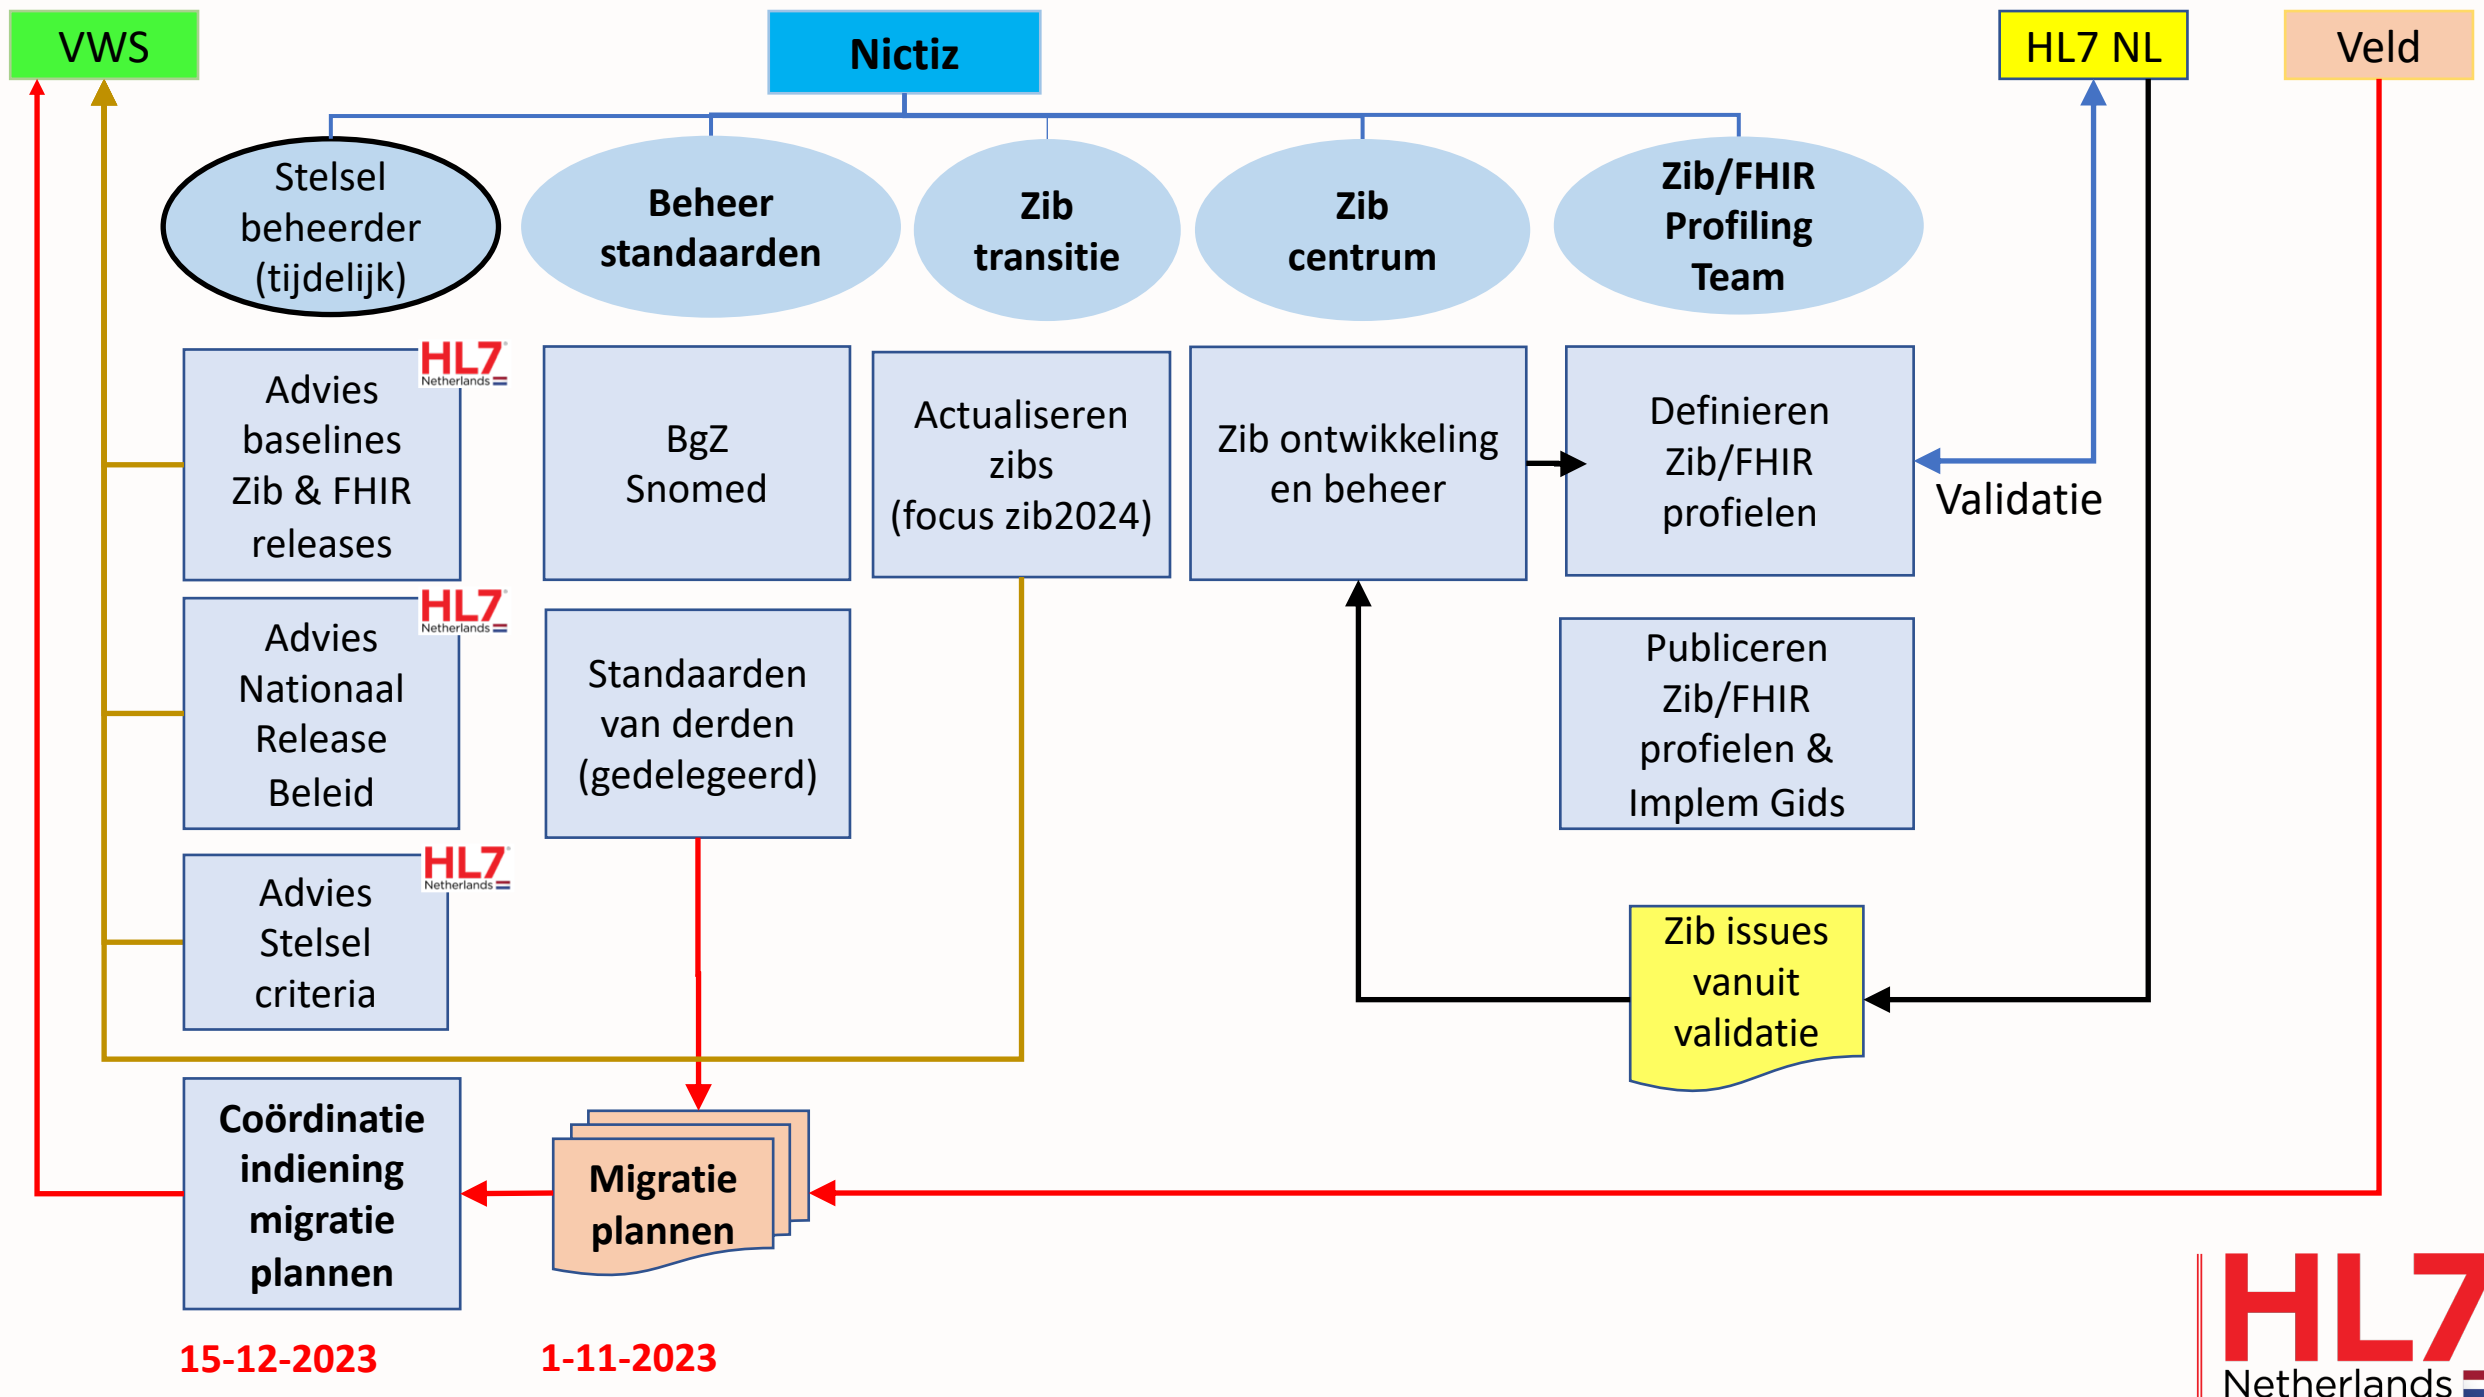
VWS

Nictiz

HL7 NL

Veld

Stelsel beheerder (tijdelijk)

Beheer standaarden

Zib transitie

Zib centrum

Zib/FHIR Profiling Team

HL7 Netherlands

Advies baselines Zib & FHIR releases

BgZ Snomed

Actualiseren zibs (focus zib2024)

Zib ontwikkeling en beheer

Definieren Zib/FHIR profielen

Validatie

HL7 Netherlands

Advies Nationaal Release Beleid

Standaarden van derden (gedelegeerd)

Publiceren Zib/FHIR profielen & Implem Gids

HL7 Netherlands

Advies Stelsel criteria

Zib issues vanuit validatie

Coördinatie indiening migratie plannen

Migratie plannen

15-12-2023

1-11-2023

HL7 Netherlands